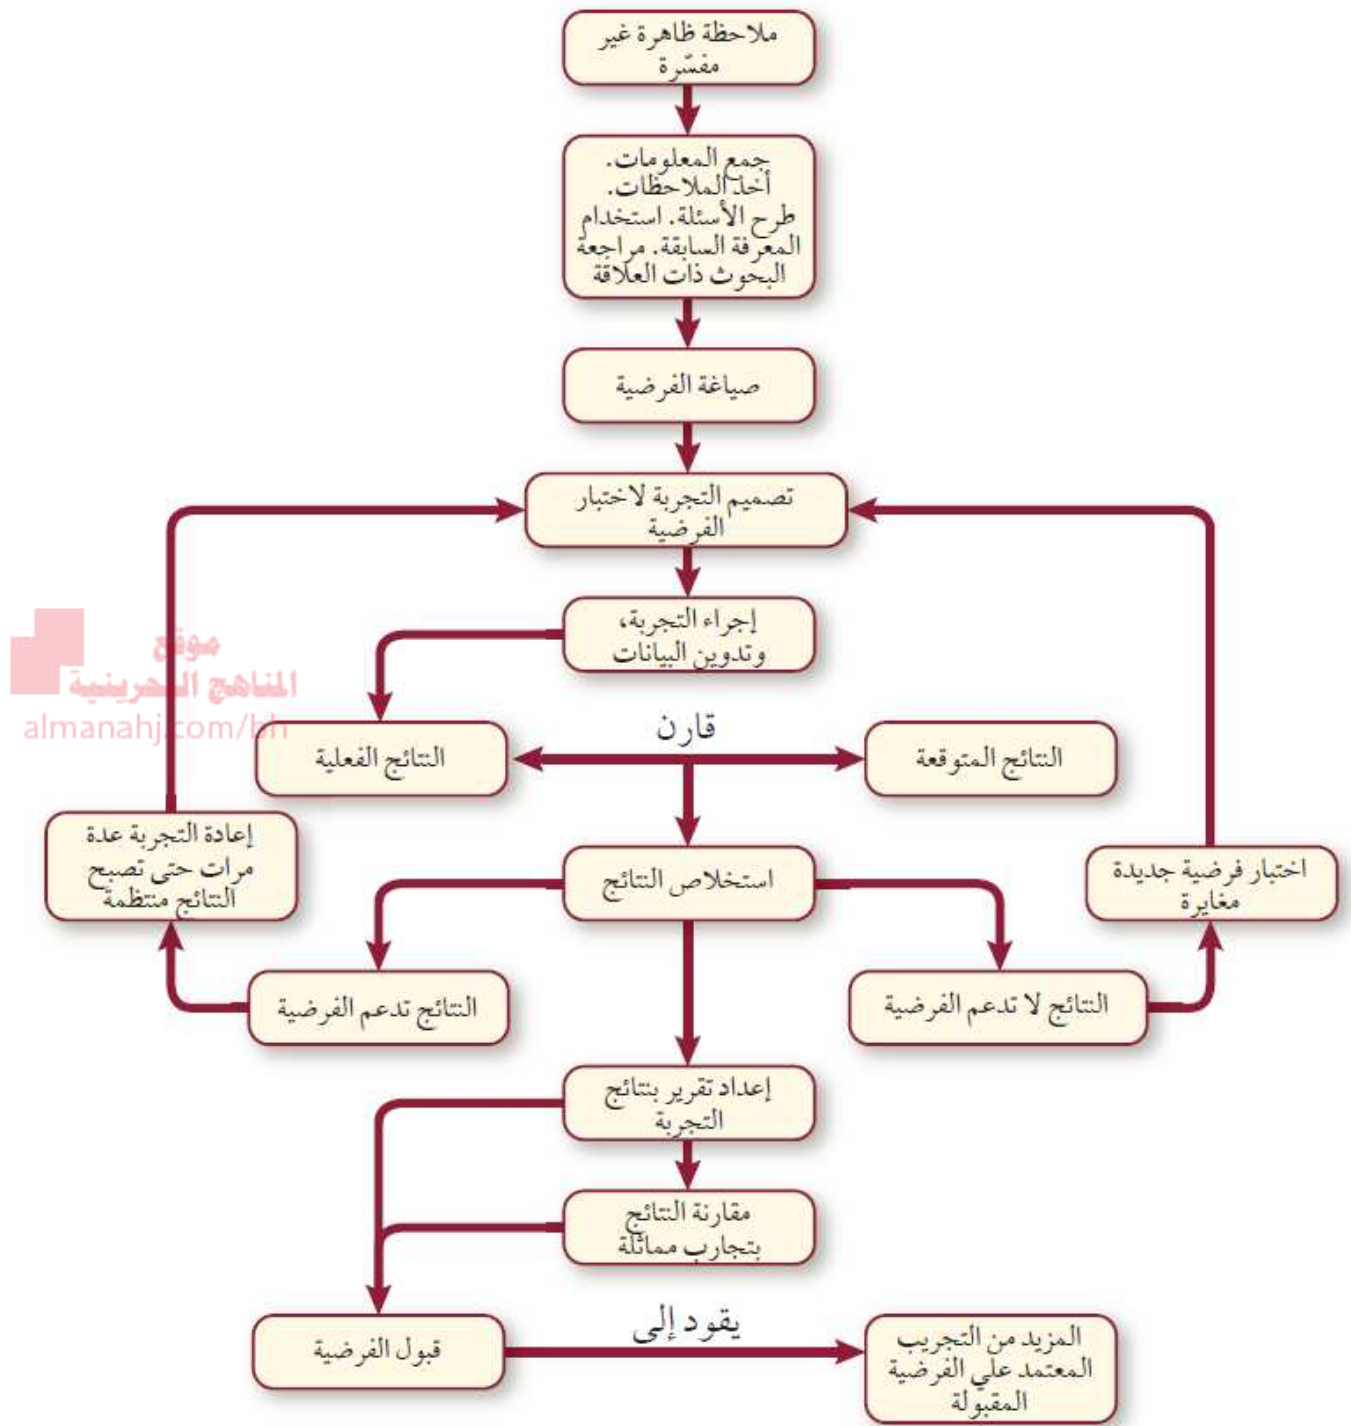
ملاحظة ظاهرة غير مفسّرة

جمع المعلومات. أخذ الملاحظات. طرح الأسئلة. استخدام المعرفة السابقة. مراجعة البحوث ذات العلاقة

صياغة الفرضية

تصميم التجربة لاختبار الفرضية

إجراء التجربة، وتدوين البيانات

موقع المناهج البحرينية
almanahj.com/bh

قارن

النتائج الفعلية

النتائج المتوقعة

إعادة التجربة عدة مرات حتى تصبح النتائج منتظمة

استخلاص النتائج

اختبار فرضية جديدة مغايرة

النتائج تدعم الفرضية

النتائج لا تدعم الفرضية

إعداد تقرير بنتائج التجربة

مقارنة النتائج بتجارب مماثلة

قبول الفرضية

يقود إلى

المزيد من التجريب المعتمد على الفرضية المقبولة